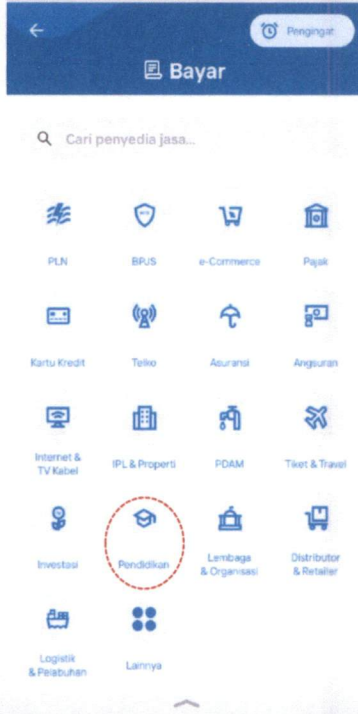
Pengingat

Bayar

Cari penyedia jasa...

PLN
BPJS
e-Commerce
Pajak

Kartu Kredit
Telko
Asuransi
Angsuran

Internet & TV Kabel
IPL & Properti
PDAM
Tiket & Travel

Investasi
Pendidikan
Lembaga & Organisasi
Distributor & Retailer

Logistik & Pelabuhan
Lainnya